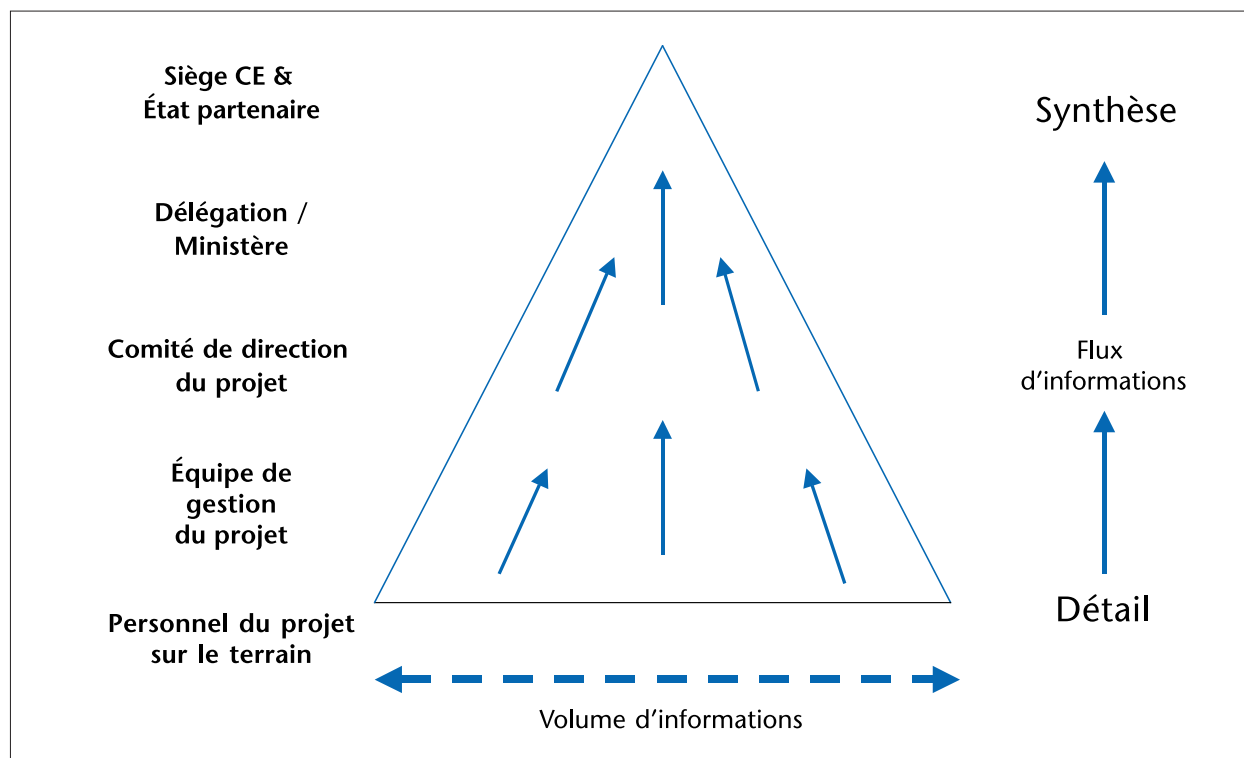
Siège CE & État partenaire

Délégation / Ministère

Comité de direction du projet

Équipe de gestion du projet

Personnel du projet sur le terrain

Synthèse

Flux d'informations

Détail

Volume d'informations